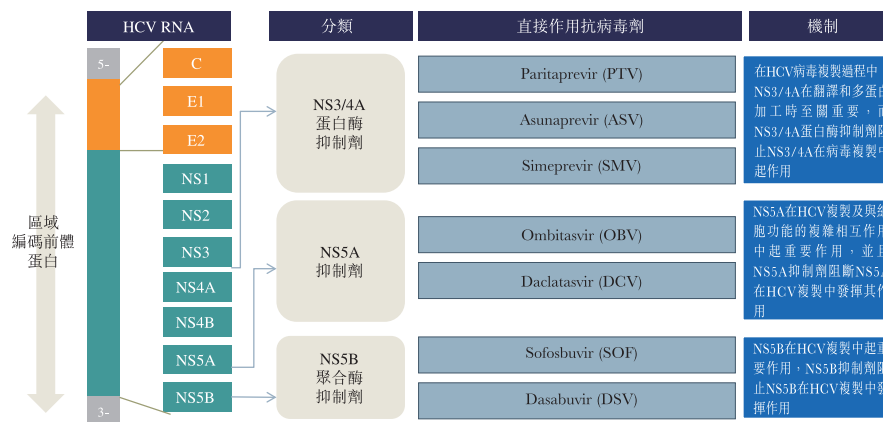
HCV RNA

分類

直接作用抗病毒劑

機制

5-

C

E1

E2

NS1

NS2

NS3

NS4A

NS4B

NS5A

NS5B

3-

區域編碼前體蛋白

NS3/4A 蛋白酶 抑制劑

NS5A 抑制劑

NS5B 聚合酶 抑制劑

Paritaprevir (PTV)

Asunaprevir (ASV)

Simeprevir (SMV)

Ombitasvir (OBV)

Daclatasvir (DCV)

Sofosbuvir (SOF)

Dasabuvir (DSV)

在HCV病毒複製過程中 NS3/4A在翻譯和多蛋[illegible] 加工時至關重要，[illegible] NS3/4A蛋白酶抑制劑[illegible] 止NS3/4A在病毒複製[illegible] 起作用

NS5A在HCV複製及與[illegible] 胞功能的複雜相互作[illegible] 中起重要作用，並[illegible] NS5A抑制劑阻斷NS5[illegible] 在HCV複製中發揮其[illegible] 用

NS5B在HCV複製中起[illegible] 要作用，NS5B抑制劑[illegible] 止NS5B在HCV複製中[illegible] 揮作用